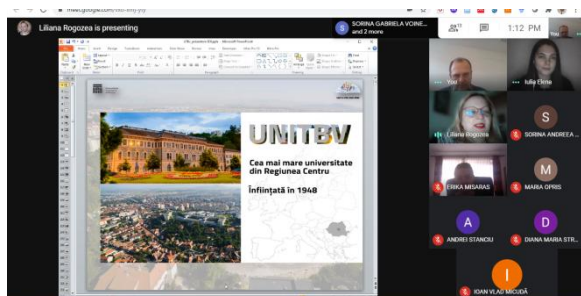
meet.google.com/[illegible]

Liliana Rogozea is presenting

SORINA GABRIELA VOINE... and 2 more

12

1:12 PM

You

Iulia Elena

Liliana Rogozea

SORINA ANDREEA ...

ERIKA MISARAS

MARIA OPRIS

ANDREI STANCIU

DIANA MARIA STR...

IOAN VLAD MICUDĂ

UNITBV

Cea mai mare universitate din Regiunea Centru

Înființată în 1948